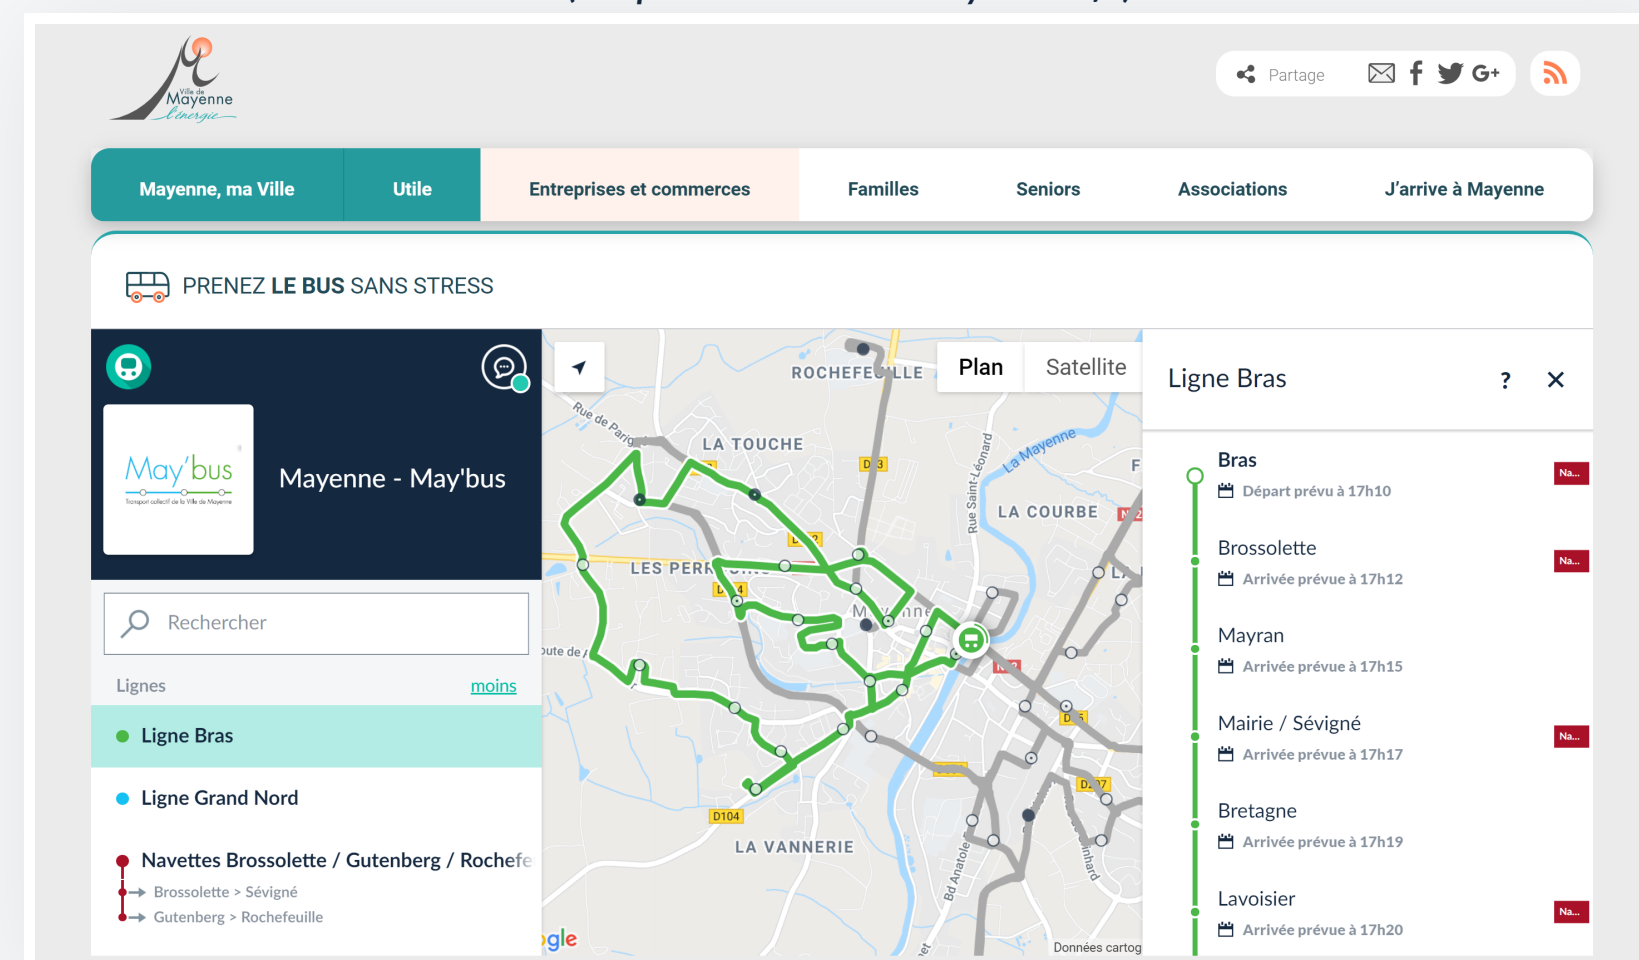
Ville de Mayenne l'énergie

Partage

Mayenne, ma Ville | Utile | Entreprises et commerces | Familles | Seniors | Associations | J'arrive à Mayenne

PRENEZ LE BUS SANS STRESS

May'bus
Transport collectif de la Ville de Mayenne

Mayenne - May'bus

Rechercher

Lignes moins

Ligne Bras

Ligne Grand Nord

Navettes Brossolette / Gutenberg / Rochefe
Brossolette > Sévigné
Gutenberg > Rochefeuille

Plan Satellite

ROCHEFEUILLE
Rue de Paris
LA TOUCHE
D 3
La Mayenne
Rue Saint-Léonard
LA COURBE
LES PERR
D104
LA VANNERIE
Bd Anatole
Données cartog
gle

Ligne Bras ? ✕

Bras
Départ prévu à 17h10
Na...

Brossolette
Arrivée prévue à 17h12
Na...

Mayran
Arrivée prévue à 17h15

Mairie / Sévigné
Arrivée prévue à 17h17
Na...

Bretagne
Arrivée prévue à 17h19

Lavoisier
Arrivée prévue à 17h20
Na...